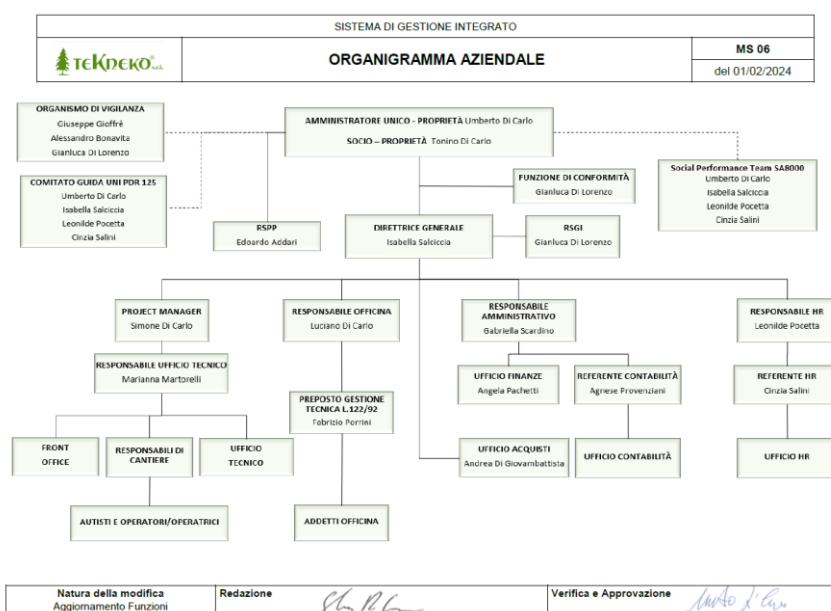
SISTEMA DI GESTIONE INTEGRATO

TEKNEKO s.r.l.

ORGANIGRAMMA AZIENDALE

MS 06

del 01/02/2024

ORGANISMO DI VIGILANZA
Giuseppe Gioffrè
Alessandro Bonavita
Gianluca Di Lorenzo

AMMINISTRATORE UNICO - PROPRIETÀ Umberto Di Carlo
SOCIO – PROPRIETÀ Tonino Di Carlo

COMITATO GUIDA UNI PDR 125
Umberto Di Carlo
Isabella Salciccia
Leonilde Pocetta
Cinzia Salini

FUNZIONE DI CONFORMITÀ
Gianluca Di Lorenzo

Social Performance Team SA8000
Umberto Di Carlo
Isabella Salciccia
Leonilde Pocetta
Cinzia Salini

RSPP
Edoardo Addari

DIRETTRICE GENERALE
Isabella Salciccia

RSGI
Gianluca Di Lorenzo

PROJECT MANAGER
Simone Di Carlo

RESPONSABILE OFFICINA
Luciano Di Carlo

RESPONSABILE AMMINISTRATIVO
Gabriella Scardino

RESPONSABILE HR
Leonilde Pocetta

RESPONSABILE UFFICIO TECNICO
Marianna Martorelli

UFFICIO FINANZE
Angela Pachetti

REFERENTE CONTABILITÀ
Agnese Provenziani

REFERENTE HR
Cinzia Salini

PREPOSTO GESTIONE TECNICA L.122/92
Fabrizio Porrini

FRONT OFFICE

RESPONSABILI DI CANTIERE

UFFICIO TECNICO

UFFICIO ACQUISTI
Andrea Di Giovambattista

UFFICIO CONTABILITÀ

UFFICIO HR

AUTISTI E OPERATORI/OPERATRICI

ADDETTI OFFICINA

Natura della modifica
Aggiornamento Funzioni

Redazione

Verifica e Approvazione